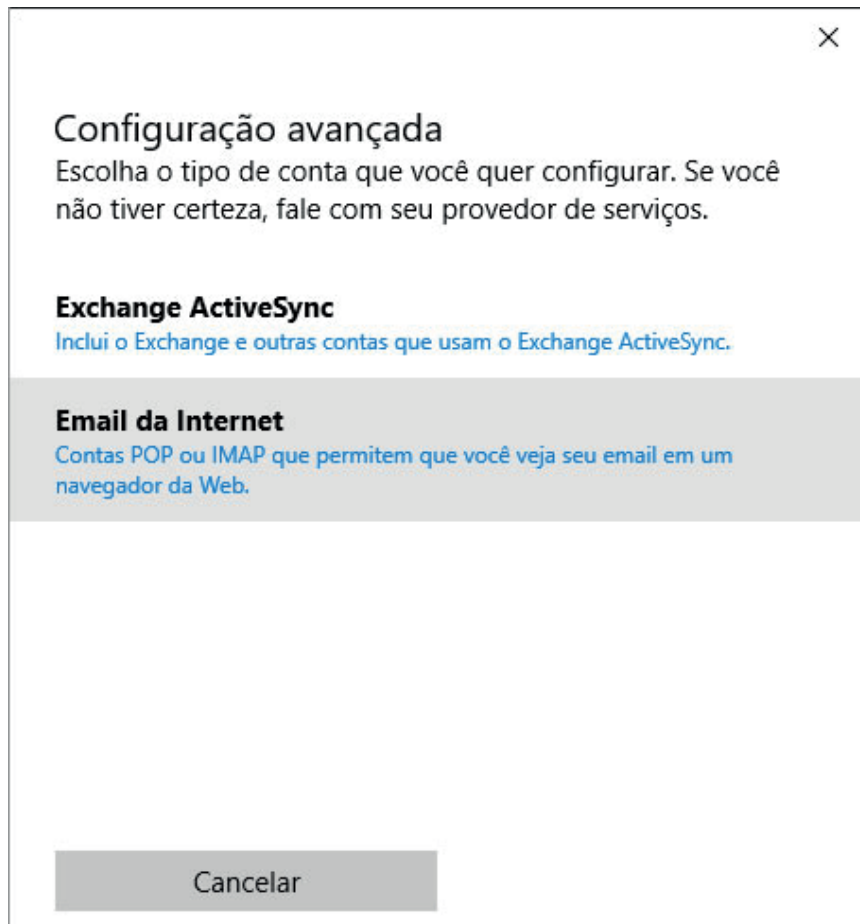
×

Configuração avançada
Escolha o tipo de conta que você quer configurar. Se você não tiver certeza, fale com seu provedor de serviços.

Exchange ActiveSync
Inclui o Exchange e outras contas que usam o Exchange ActiveSync.

Email da Internet
Contas POP ou IMAP que permitem que você veja seu email em um navegador da Web.

Cancelar